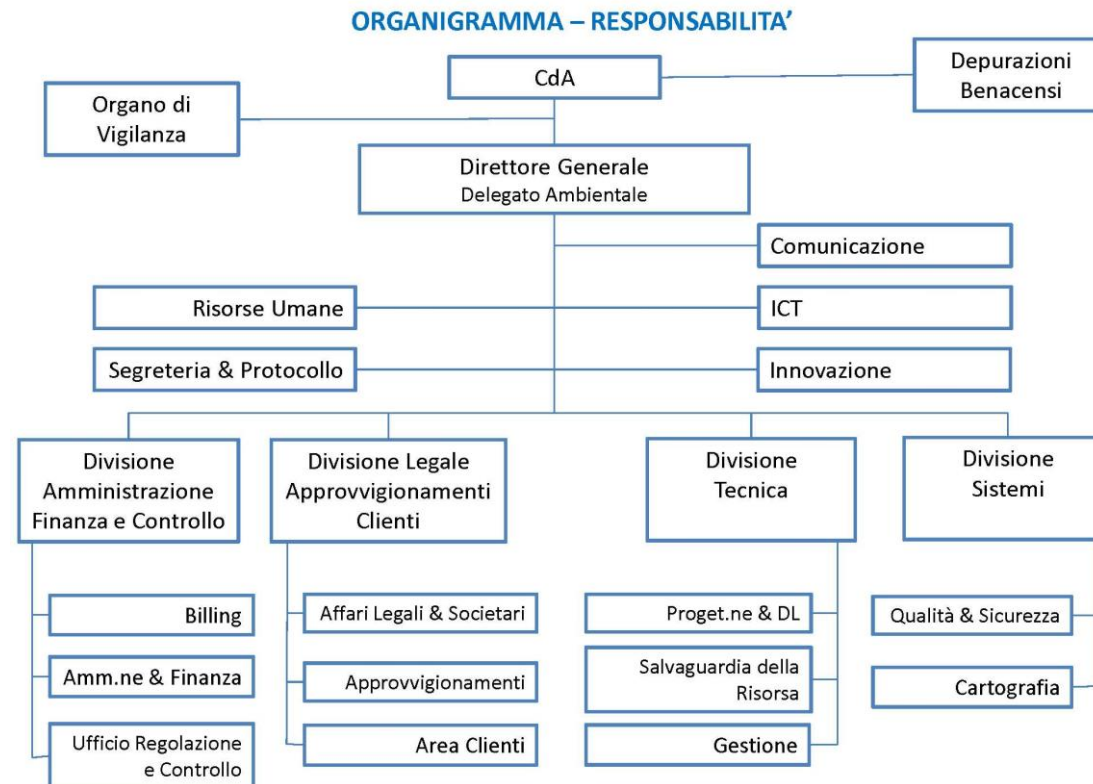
ORGANIGRAMMA – RESPONSABILITA'

CdA

Depurazioni Benacensi

Organo di Vigilanza

Direttore Generale
Delegato Ambientale

Comunicazione

Risorse Umane

ICT

Segreteria & Protocollo

Innovazione

Divisione Amministrazione Finanza e Controllo

Divisione Legale Approvvigionamenti Clienti

Divisione Tecnica

Divisione Sistemi

Billing

Amm.ne & Finanza

Ufficio Regolazione e Controllo

Affari Legali & Societari

Approvvigionamenti

Area Clienti

Proget.ne & DL

Salvaguardia della Risorsa

Gestione

Qualità & Sicurezza

Cartografia